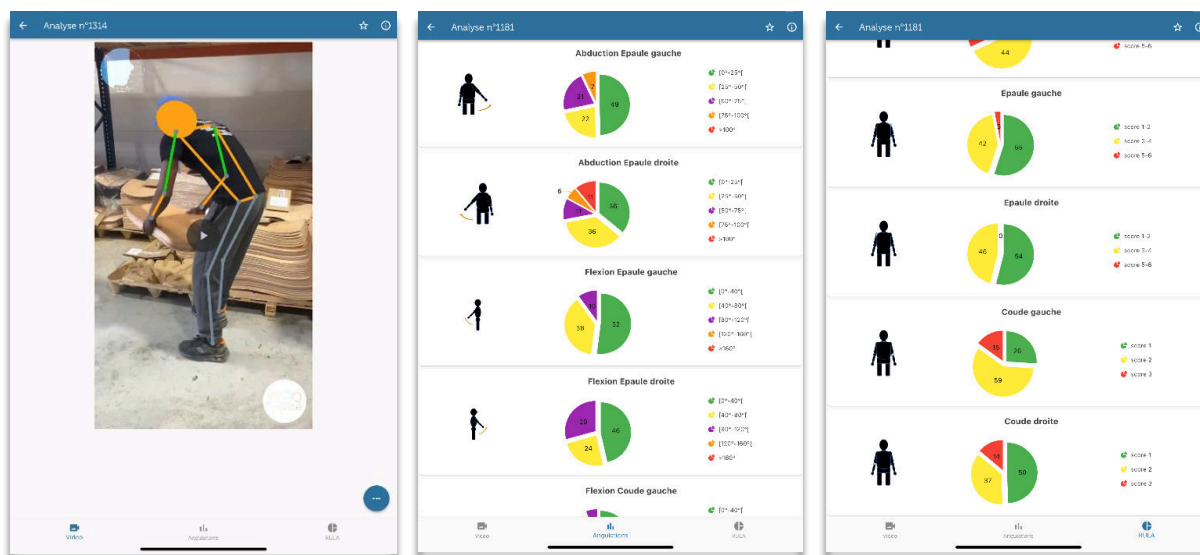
Analyse n°1314

Vidéo
Angulations
RULA

Analyse n°1181

Abduction Epaule gauche

49
22
21
7

[0°-25°[
[25°-50°[
[50°-75°[
[75°-100°[
>100°

Abduction Epaule droite

38
36
11
6
10

[0°-25°[
[25°-50°[
[50°-75°[
[75°-100°[
>100°

Flexion Epaule gauche

52
38
10

[0°-40°[
[40°-80°[
[80°-120°[
[120°-160°[
>160°

Flexion Epaule droite

46
24
29

[0°-40°[
[40°-80°[
[80°-120°[
[120°-160°[
>160°

Flexion Coude gauche

[0°-40°[

Vidéo
Angulations
RULA

Analyse n°1181

44
score 5-6

Epaule gauche

55
42
3

score 1-2
score 3-4
score 5-6

Epaule droite

54
46
0

score 1-2
score 3-4
score 5-6

Coude gauche

26
59
15

score 1
score 2
score 3

Coude droite

50
37
14

score 1
score 2
score 3

Vidéo
Angulations
RULA